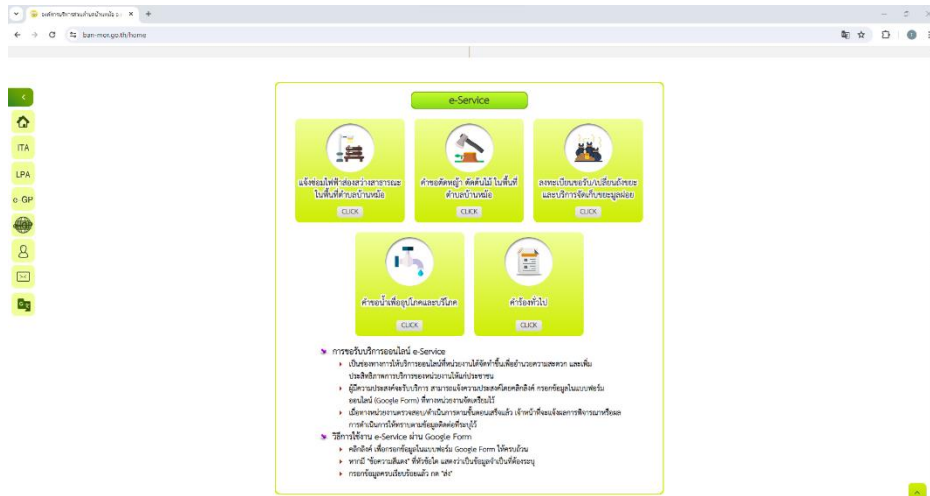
องค์การบริหารส่วนตำบลบ้านหม้อ ×
+
ban-mor.go.th/home

<
ITA
LPA
e GP

e-Service

แจ้งซ่อมไฟฟ้าส่องสว่างสาธารณะ ในพื้นที่ตำบลบ้านหม้อ
CLICK

คำขอตัดหญ้า ตัดต้นไม้ ในพื้นที่ ตำบลบ้านหม้อ
CLICK

ลงทะเบียนขอรับ/เปลี่ยนถังขยะ และบริการจัดเก็บขยะมูลฝอย
CLICK

คำขอน้ำเพื่ออุปโภคและบริโภค
CLICK

คำร้องทั่วไป
CLICK

การขอรับบริการออนไลน์ e-Service
เป็นช่องทางการให้บริการออนไลน์ที่หน่วยงานได้จัดทำขึ้นเพื่ออำนวยความสะดวก และเพิ่มประสิทธิภาพการบริการของหน่วยงานให้แก่ประชาชน
ผู้มีความประสงค์จะรับบริการ สามารถแจ้งความประสงค์โดยคลิกลิงค์ กรอกข้อมูลในแบบฟอร์มออนไลน์ (Google Form) ที่ทางหน่วยงานจัดเตรียมไว้
เมื่อทางหน่วยงานตรวจสอบ/ดำเนินการตามขั้นตอนเสร็จแล้ว เจ้าหน้าที่จะแจ้งผลการพิจารณาหรือผลการดำเนินการให้ทราบตามข้อมูลติดต่อที่ระบุไว้
วิธีการใช้งาน e-Service ผ่าน Google Form
คลิกลิงค์ เพื่อกรอกข้อมูลในแบบฟอร์ม Google Form ให้ครบถ้วน
หากมี "ข้อความสีแดง" ที่หัวข้อใด แสดงว่าเป็นข้อมูลจำเป็นที่ต้องระบุ
กรอกข้อมูลครบเรียบร้อยแล้ว กด "ส่ง"